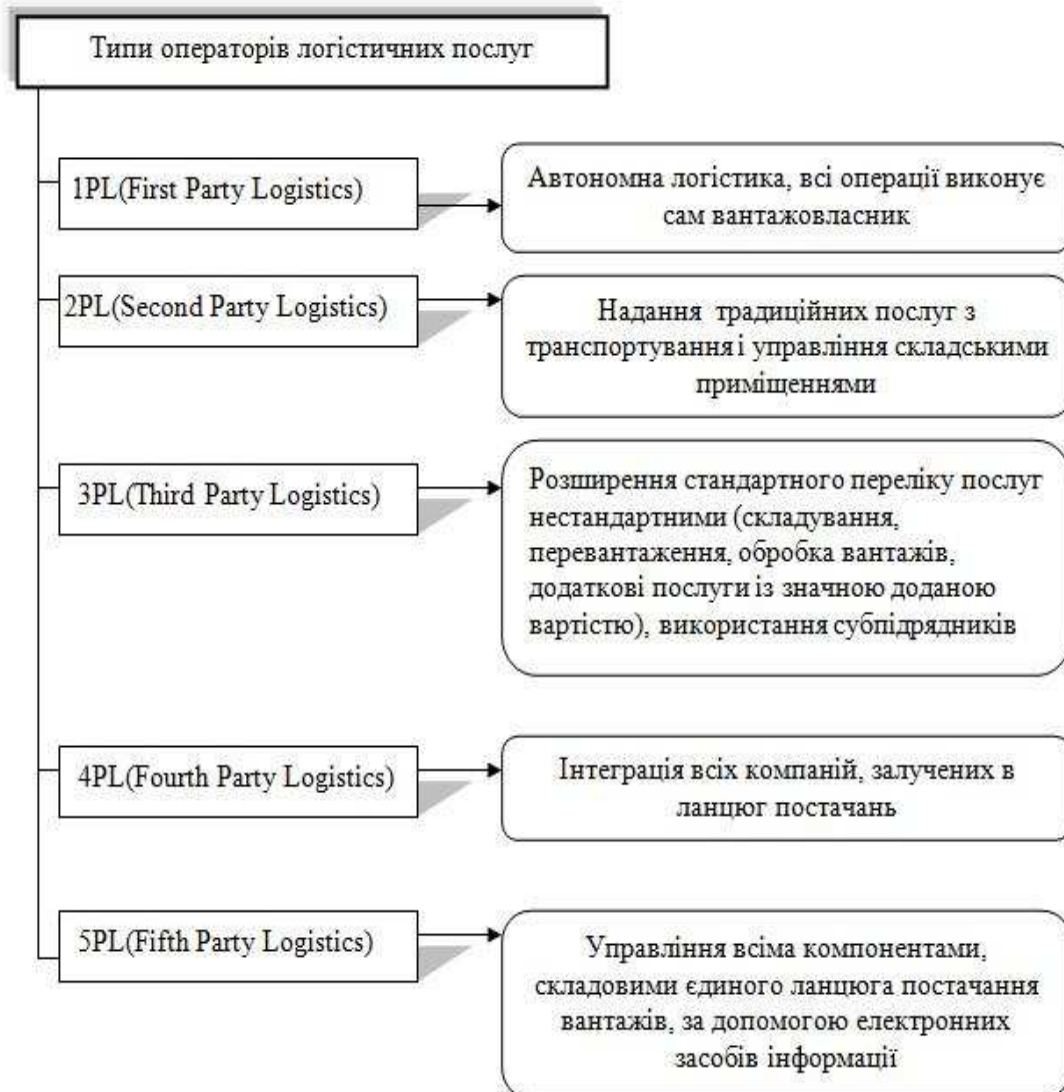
Типи операторів логістичних послуг

1PL(First Party Logistics)

Автономна логістика, всі операції виконує сам вантажовласник

2PL(Second Party Logistics)

Надання традиційних послуг з транспортування і управління складськими приміщеннями

3PL(Third Party Logistics)

Розширення стандартного переліку послуг нестандартними (складування, перевантаження, обробка вантажів, додаткові послуги із значною доданою вартістю), використання субпідрядників

4PL(Fourth Party Logistics)

Інтеграція всіх компаній, залучених в ланцюг постачань

5PL(Fifth Party Logistics)

Управління всіма компонентами, складовими єдиного ланцюга постачання вантажів, за допомогою електронних засобів інформації